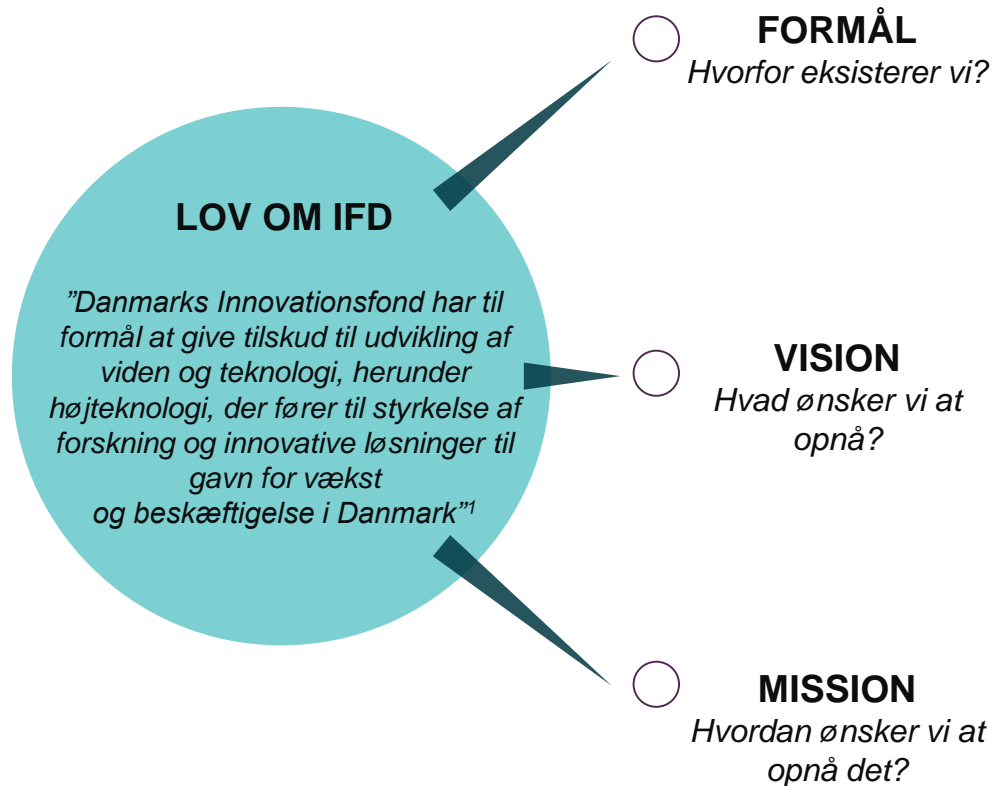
LOV OM IFD

”Danmarks Innovationsfond har til formål at give tilskud til udvikling af viden og teknologi, herunder højteknologi, der fører til styrkelse af forskning og innovative løsninger til gavn for vækst og beskæftigelse i Danmark”$^1$

FORMÅL
Hvorfor eksisterer vi?

VISION
Hvad ønsker vi at opnå?

MISSION
Hvordan ønsker vi at opnå det?